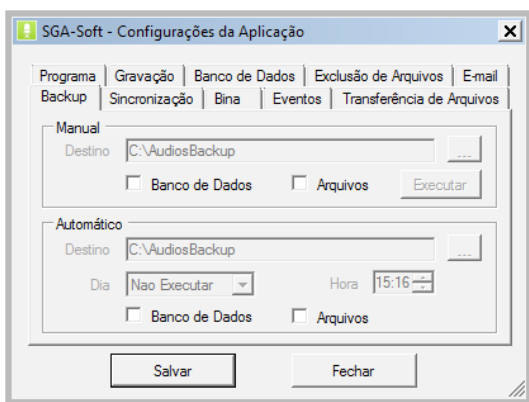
SGA-Soft - Configurações da Aplicação

X

Programa | Gravação | Banco de Dados | Exclusão de Arquivos | E-mail

Backup | Sincronização | Bina | Eventos | Transferência de Arquivos

Manual

Destino C:\AudiosBackup ...

Banco de Dados Arquivos Executar

Automático

Destino C:\AudiosBackup ...

Dia Nao Executar Hora 15:16

Banco de Dados Arquivos

Salvar Fechar